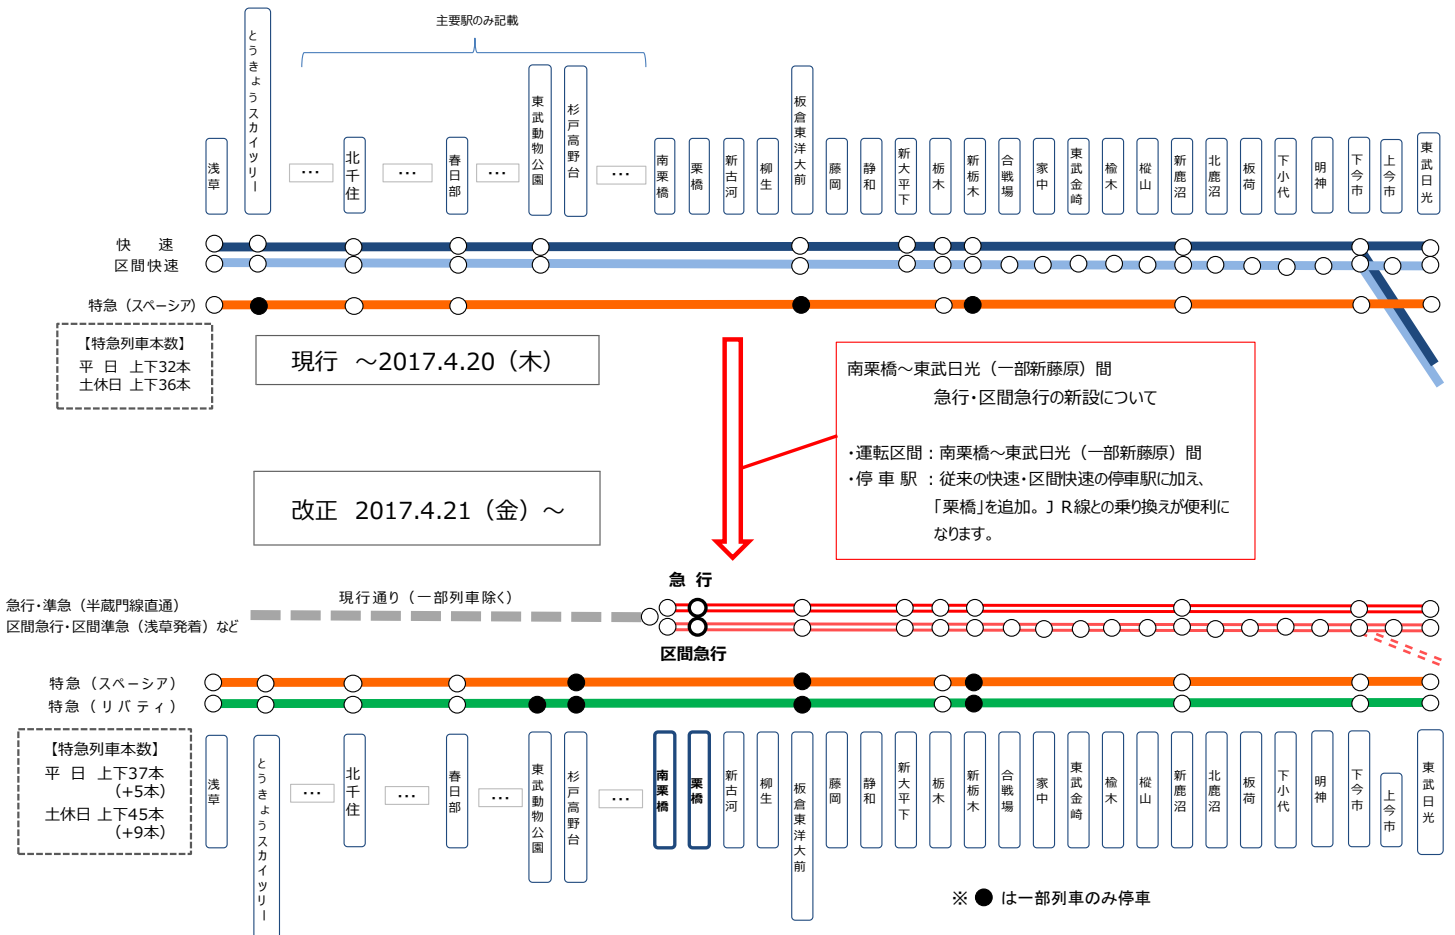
主要駅のみ記載

浅草
とうきょうスカイツリー
…
北千住
…
春日部
…
東武動物公園
杉戸高野台
…
南栗橋
栗橋
新古河
柳生
板倉東洋大前
藤岡
静和
新大平下
栃木
新栃木
合戦場
家中
東武金崎
楡木
樅山
新鹿沼
北鹿沼
板荷
下小代
明神
下今市
上今市
東武日光

快速
区間快速
特急（スペーシア）

【特急列車本数】
平日 上下32本
土休日 上下36本

現行 ～2017.4.20（木）

南栗橋～東武日光（一部新藤原）間
急行・区間急行の新設について

・運転区間：南栗橋～東武日光（一部新藤原）間
・停車駅：従来の快速・区間快速の停車駅に加え、「栗橋」を追加。ＪＲ線との乗り換えが便利になります。

改正 2017.4.21（金）～

急行・準急（半蔵門線直通）
区間急行・区間準急（浅草発着）など
現行通り（一部列車除く）
急行
区間急行

特急（スペーシア）
特急（リバティ）

【特急列車本数】
平日 上下37本（+5本）
土休日 上下45本（+9本）

浅草
とうきょうスカイツリー
…
北千住
…
春日部
…
東武動物公園
杉戸高野台
…
南栗橋
栗橋
新古河
柳生
板倉東洋大前
藤岡
静和
新大平下
栃木
新栃木
合戦場
家中
東武金崎
楡木
樅山
新鹿沼
北鹿沼
板荷
下小代
明神
下今市
上今市
東武日光

※●は一部列車のみ停車